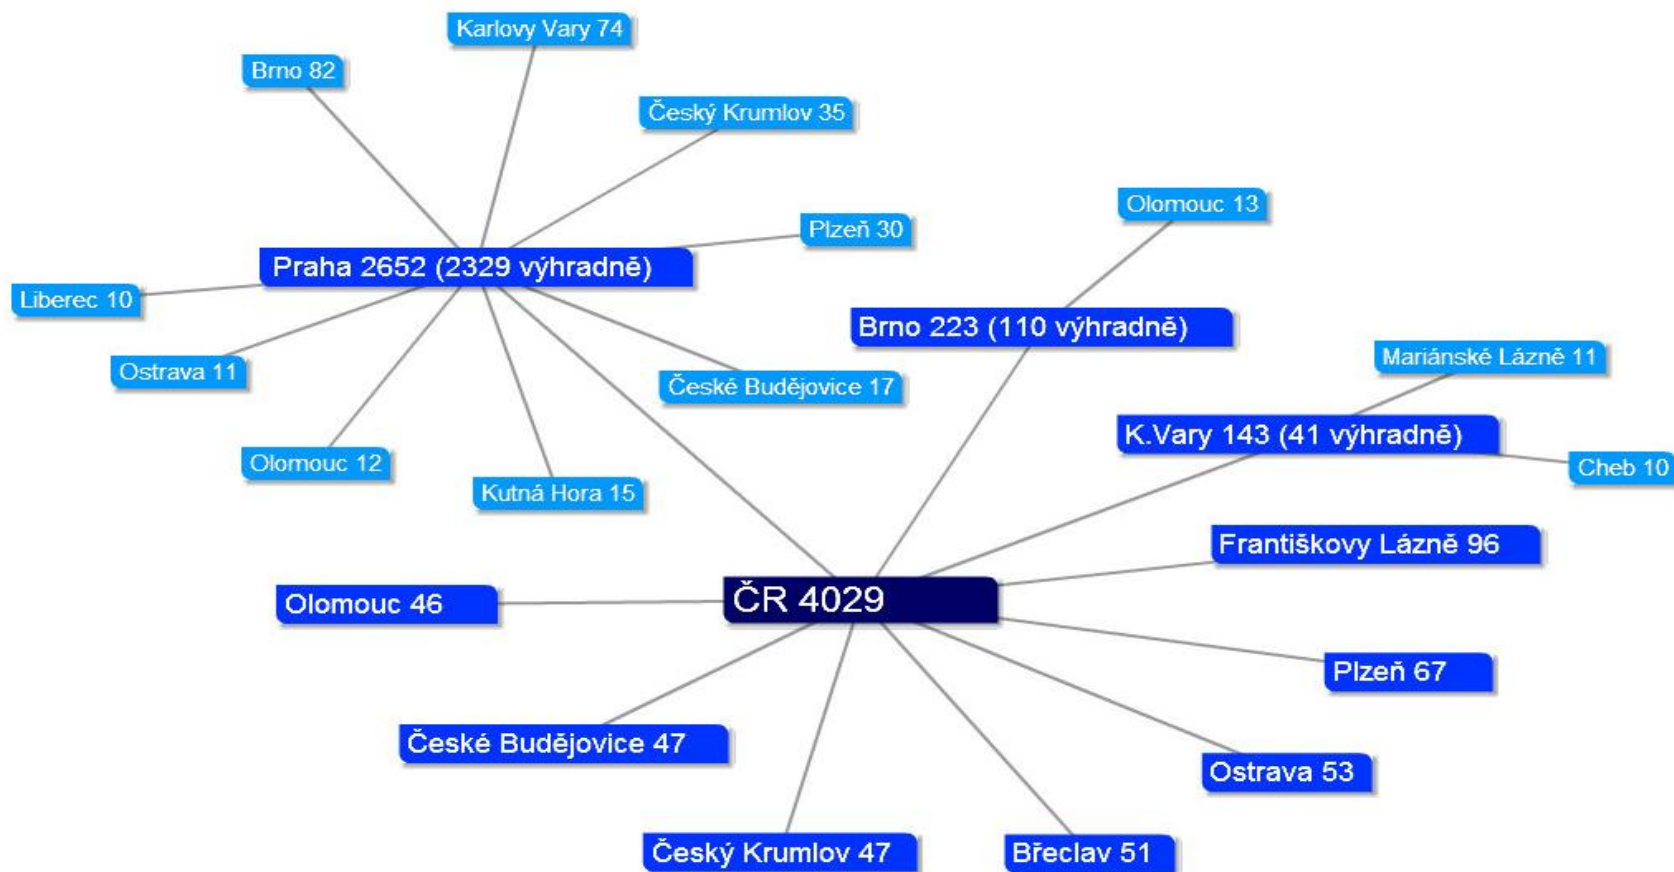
Karlovy Vary 74

Brno 82

Český Krumlov 35

Olomouc 13

Plzeň 30

Praha 2652 (2329 výhradně)

Liberec 10

Brno 223 (110 výhradně)

Mariánské Lázně 11

Ostrava 11

České Budějovice 17

K.Vary 143 (41 výhradně)

Cheb 10

Olomouc 12

Kutná Hora 15

Františkovy Lázně 96

Olomouc 46

ČR 4029

Plzeň 67

České Budějovice 47

Ostrava 53

Český Krumlov 47

Břeclav 51